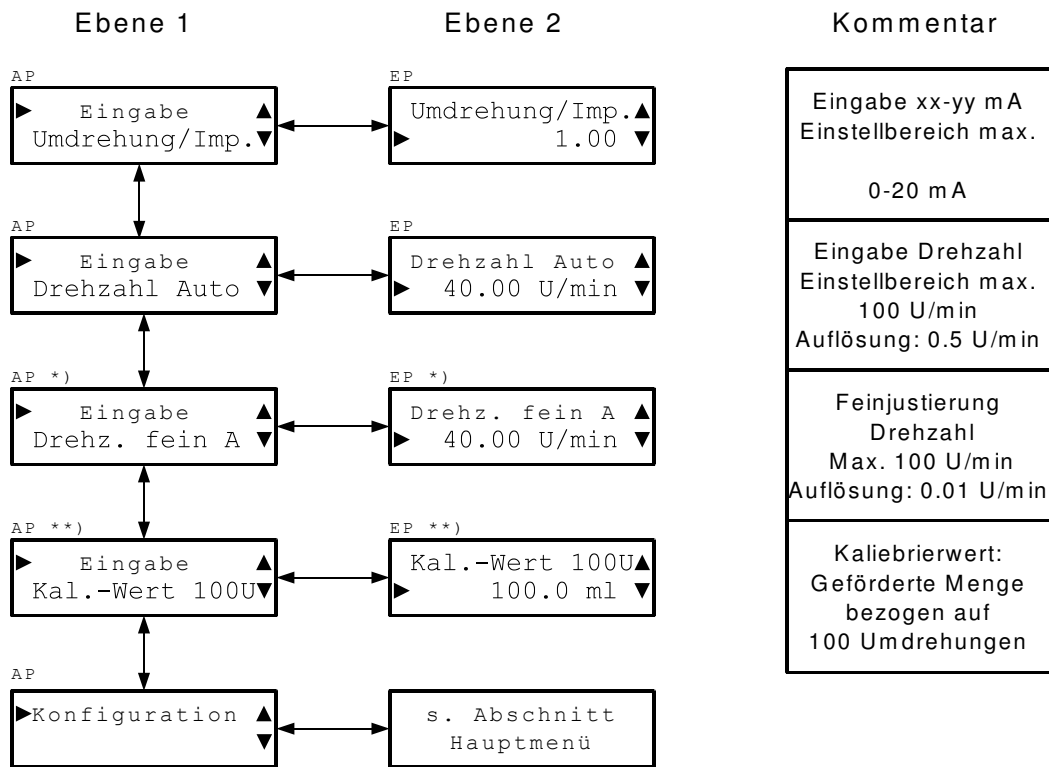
Ebene 1

Ebene 2

Kommentar

AP
► Eingabe ▲
Umdrehung/Imp.▼

EP
Umdrehung/Imp.▲
► 1.00 ▼

Eingabe xx-yy mA
Einstellbereich max.

0-20 mA

AP
► Eingabe ▲
Drehzahl Auto ▼

EP
Drehzahl Auto ▲
► 40.00 U/min ▼

Eingabe Drehzahl
Einstellbereich max.
100 U/min
Auflösung: 0.5 U/min

AP *)
► Eingabe ▲
Drehz. fein A ▼

EP *)
Drehz. fein A ▲
► 40.00 U/min ▼

Feinjustierung
Drehzahl
Max. 100 U/min
Auflösung: 0.01 U/min

AP **)
► Eingabe ▲
Kal.-Wert 100U▼

EP **)
Kal.-Wert 100U▲
► 100.0 ml ▼

Kaliebrierwert:
Geförderte Menge
bezogen auf
100 Umdrehungen

AP
►Konfiguration ▲
▼

s. Abschnitt
Hauptmenü